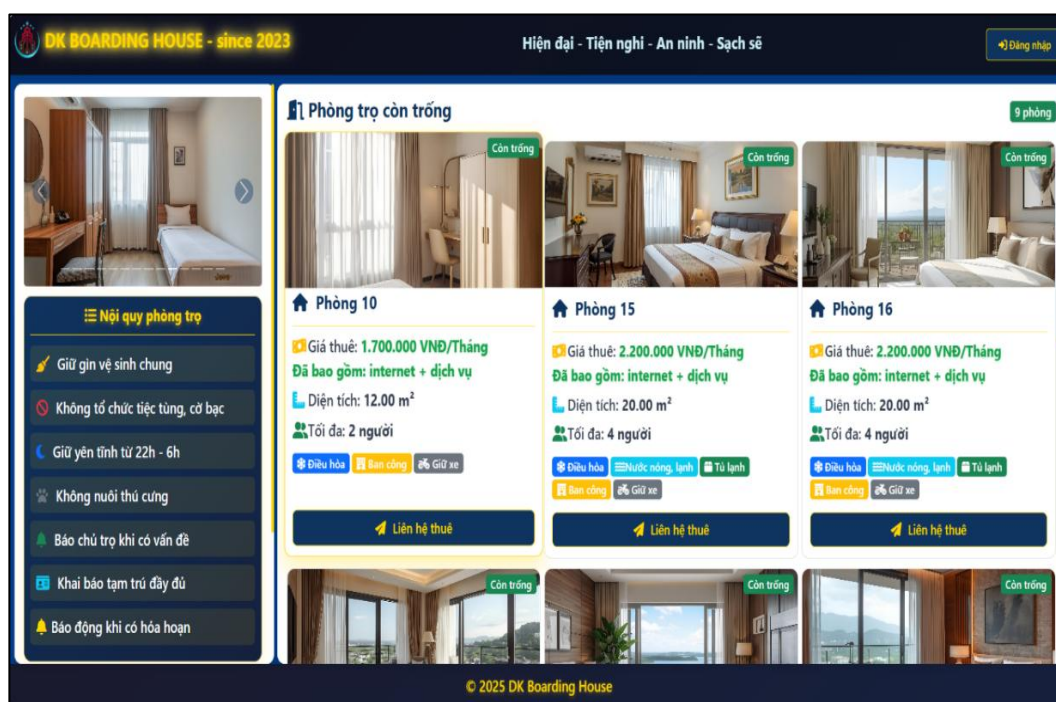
DK BOARDING HOUSE - since 2023

Hiện đại - Tiện nghi - An ninh - Sạch sẽ

Đăng nhập

Nội quy phòng trọ

Giữ gìn vệ sinh chung

Không tổ chức tiệc tùng, cờ bạc

Giữ yên tĩnh từ 22h - 6h

Không nuôi thú cưng

Báo chủ trọ khi có vấn đề

Khai báo tạm trú đầy đủ

Báo động khi có hỏa hoạn

Phòng trọ còn trống

9 phòng

Còn trống

Phòng 10

Giá thuê: 1.700.000 VNĐ/Tháng
Đã bao gồm: internet + dịch vụ

Diện tích: 12.00 m²

Tối đa: 2 người

Điều hòa Ban công Giữ xe

Liên hệ thuê

Còn trống

Phòng 15

Giá thuê: 2.200.000 VNĐ/Tháng
Đã bao gồm: internet + dịch vụ

Diện tích: 20.00 m²

Tối đa: 4 người

Điều hòa Nước nóng, lạnh Tủ lạnh Ban công Giữ xe

Liên hệ thuê

Còn trống

Phòng 16

Giá thuê: 2.200.000 VNĐ/Tháng
Đã bao gồm: internet + dịch vụ

Diện tích: 20.00 m²

Tối đa: 4 người

Điều hòa Nước nóng, lạnh Tủ lạnh Ban công Giữ xe

Liên hệ thuê

Còn trống

Còn trống

Còn trống

© 2025 DK Boarding House